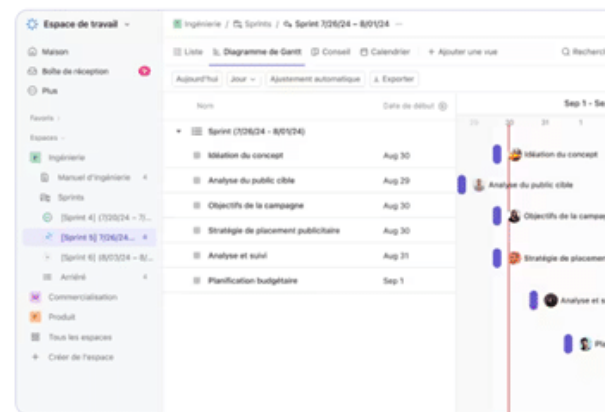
Espace de travail

Maison
Boîte de réception
Plus

Favoris
Espaces
Ingénierie
Manuel d'ingénierie 4
Sprints
[Sprint 4] (7/20/24 – 7/...
[Sprint 5] (7/26/24 ... 4
[Sprint 6] (8/03/24 – 8/...
Arriéré 4
Commercialisation
Produit
Tous les espaces
Créer de l'espace

Ingénierie / Sprints / Sprint 7/26/24 – 8/01/24 ...

Liste | Diagramme de Gantt | Conseil | Calendrier | + Ajouter une vue | Recherch

Aujourd'hui | Jour | Ajustement automatique | Exporter

| Nom | Date de début |
|---|---|
| Sprint (7/26/24 – 8/01/24) | |
| Idéation du concept | Aug 30 |
| Analyse du public cible | Aug 29 |
| Objectifs de la campagne | Aug 30 |
| Stratégie de placement publicitaire | Aug 30 |
| Analyse et suivi | Aug 31 |
| Planification budgétaire | Sep 1 |

Sep 1 - Se
29 30 31 1

Idéation du concept
Analyse du public cible
Objectifs de la campa
Stratégie de placemen
Analyse et s
Pla